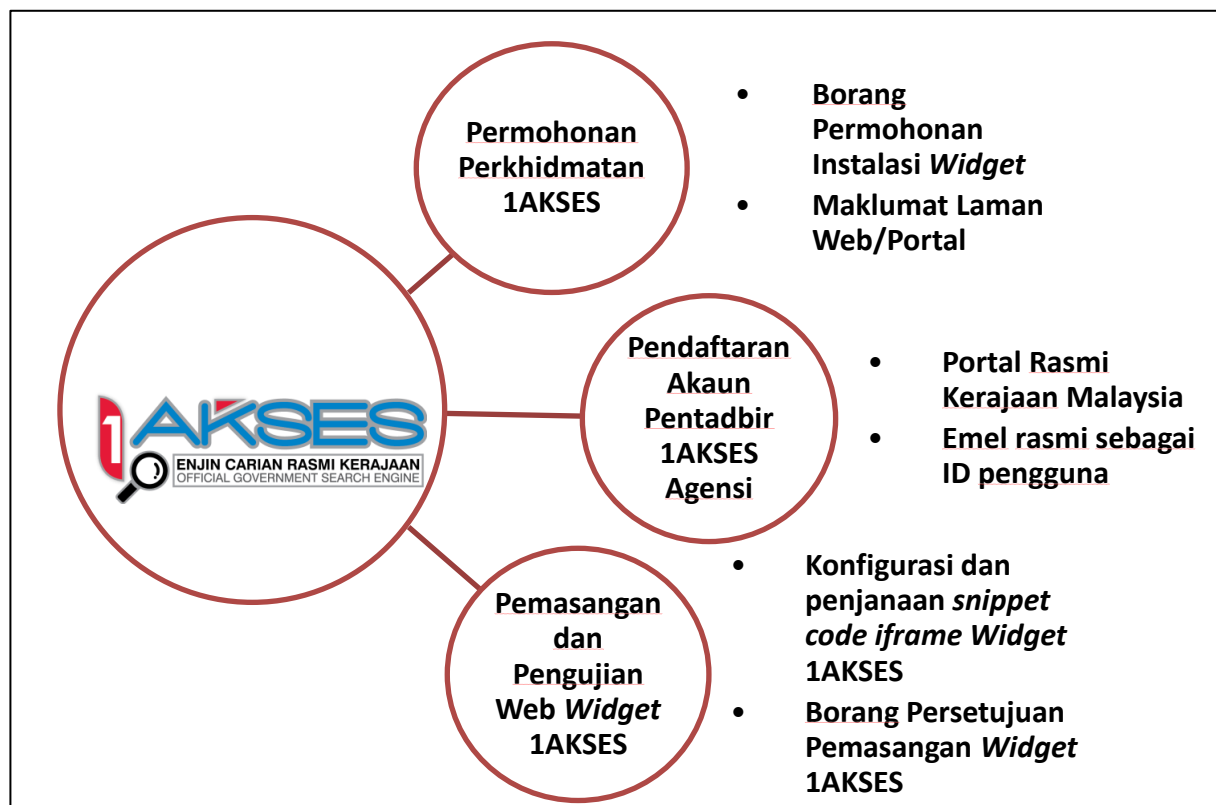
1AKSES
ENJIN CARIAN RASMI KERAJAAN
OFFICIAL GOVERNMENT SEARCH ENGINE

Permohonan Perkhidmatan 1AKSES

- Borang Permohonan Instalasi *Widget*
- Maklumat Laman Web/Portal

Pendaftaran Akaun Pentadbir 1AKSES Agensi

- Portal Rasmi Kerajaan Malaysia
- Emel rasmi sebagai ID pengguna

Pemasangan dan Pengujian Web *Widget* 1AKSES

- Konfigurasi dan penjanaan *snippet code iframe Widget* 1AKSES
- Borang Persetujuan Pemasangan *Widget* 1AKSES